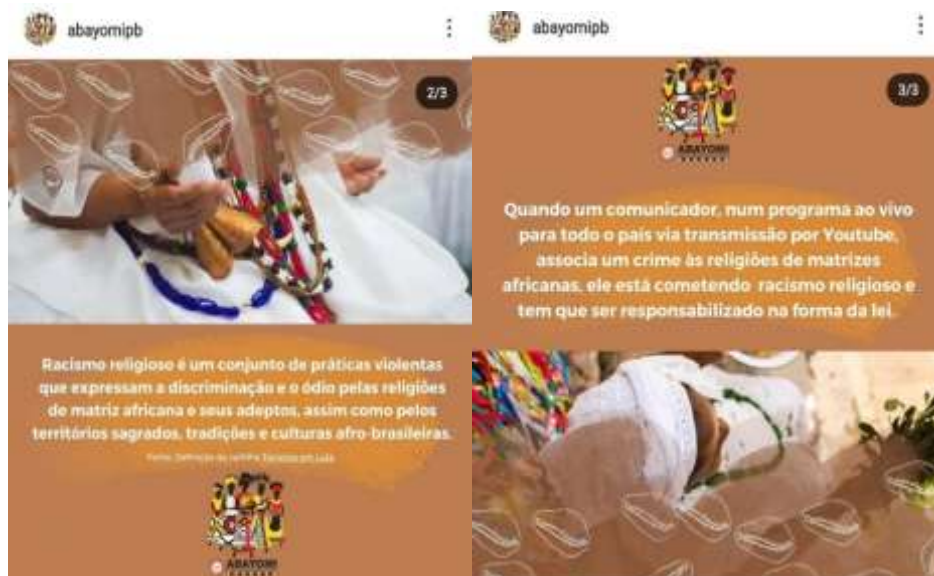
abayomipb

2/3

Racismo religioso é um conjunto de práticas violentas que expressam a discriminação e o ódio pelas religiões de matriz africana e seus adeptos, assim como pelos territórios sagrados, tradições e culturas afro-brasileiras.

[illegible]

ABAYOMI

abayomipb

3/3

ABAYOMI

Quando um comunicador, num programa ao vivo para todo o país via transmissão por Youtube, associa um crime às religiões de matrizes africanas, ele está cometendo racismo religioso e tem que ser responsabilizado na forma da lei.